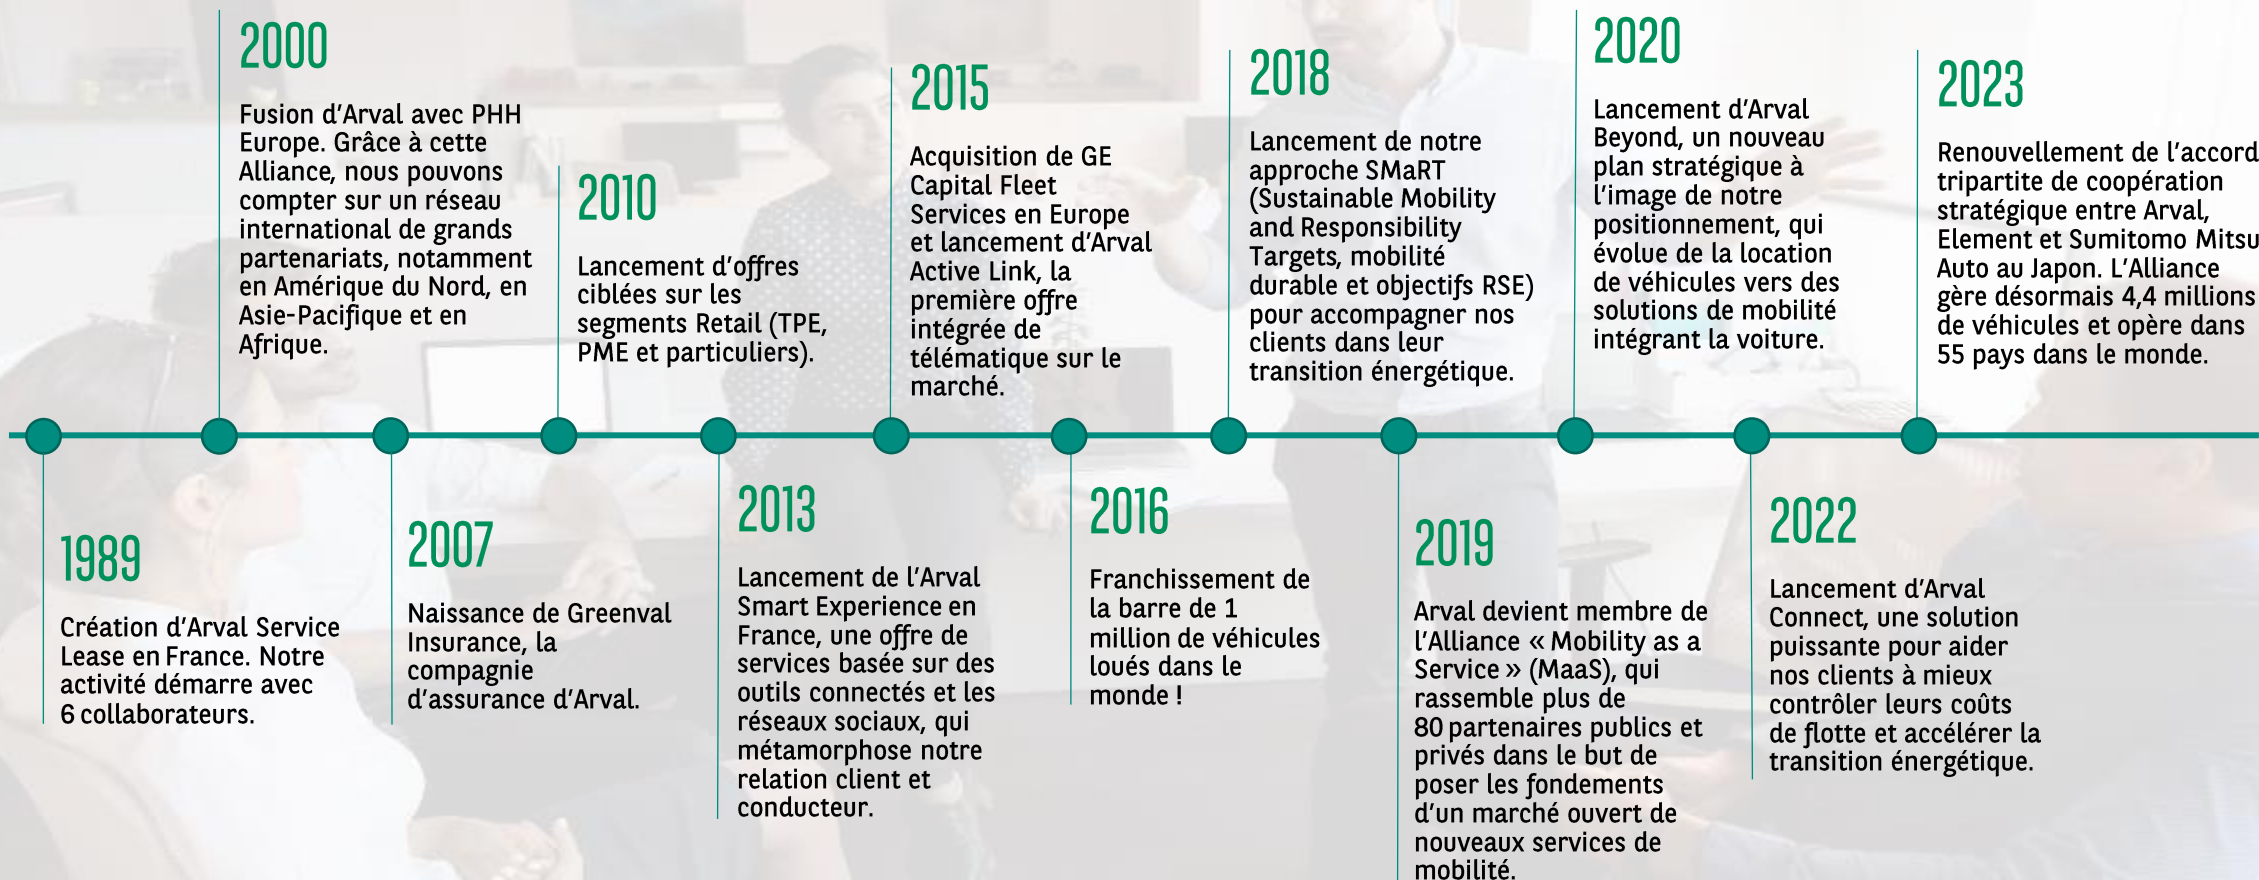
1989

Création d'Arval Service Lease en France. Notre activité démarre avec 6 collaborateurs.

2000

Fusion d'Arval avec PHH Europe. Grâce à cette Alliance, nous pouvons compter sur un réseau international de grands partenariats, notamment en Amérique du Nord, en Asie-Pacifique et en Afrique.

2007

Naissance de Greenval Insurance, la compagnie d'assurance d'Arval.

2010

Lancement d'offres ciblées sur les segments Retail (TPE, PME et particuliers).

2013

Lancement de l'Arval Smart Experience en France, une offre de services basée sur des outils connectés et les réseaux sociaux, qui métamorphose notre relation client et conducteur.

2015

Acquisition de GE Capital Fleet Services en Europe et lancement d'Arval Active Link, la première offre intégrée de télématique sur le marché.

2016

Franchissement de la barre de 1 million de véhicules loués dans le monde !

2018

Lancement de notre approche SMaRT (Sustainable Mobility and Responsibility Targets, mobilité durable et objectifs RSE) pour accompagner nos clients dans leur transition énergétique.

2019

Arval devient membre de l'Alliance « Mobility as a Service » (MaaS), qui rassemble plus de 80 partenaires publics et privés dans le but de poser les fondements d'un marché ouvert de nouveaux services de mobilité.

2020

Lancement d'Arval Beyond, un nouveau plan stratégique à l'image de notre positionnement, qui évolue de la location de véhicules vers des solutions de mobilité intégrant la voiture.

2022

Lancement d'Arval Connect, une solution puissante pour aider nos clients à mieux contrôler leurs coûts de flotte et accélérer la transition énergétique.

2023

Renouvellement de l'accord tripartite de coopération stratégique entre Arval, Element et Sumitomo Mitsu Auto au Japon. L'Alliance gère désormais 4,4 millions de véhicules et opère dans 55 pays dans le monde.